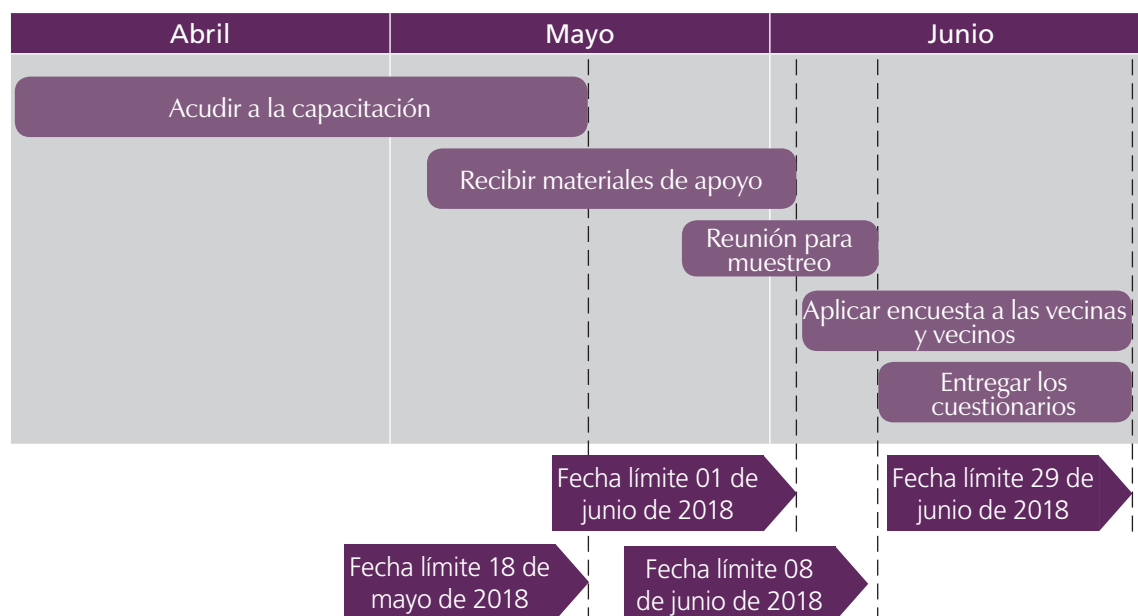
| Abril | Mayo | Junio |
|---|---|---|

Acudir a la capacitación

Recibir materiales de apoyo

Reunión para muestreo

Aplicar encuesta a las vecinas y vecinos

Entregar los cuestionarios

Fecha límite 01 de junio de 2018

Fecha límite 29 de junio de 2018

Fecha límite 18 de mayo de 2018

Fecha límite 08 de junio de 2018